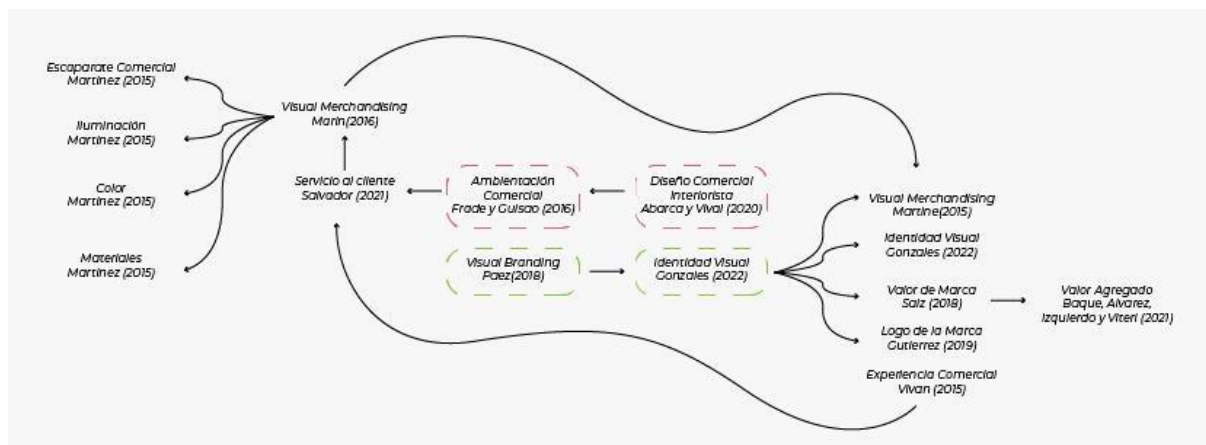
Escaparate Comercial
Martinez (2015)

Iluminación
Martinez (2015)

Color
Martinez (2015)

Materiales
Martinez (2015)

Visual Merchandising
Marin(2016)

Servicio al cliente
Salvador (2021)

Ambientación
Comercial
Frade y Guisao (2016)

Diseño Comercial
Interiorista
Abarca y Vival (2020)

Visual Branding
Paez(2018)

Identidad Visual
Gonzales (2022)

Visual Merchandising
Martine(2015)

Identidad Visual
Gonzales (2022)

Valor de Marca
Salz (2018)

Valor Agregado
Baque, Alvarez,
Izquierdo y Viteri (2021)

Logo de la Marca
Gutierrez (2019)

Experiencia Comercial
Vivan (2015)